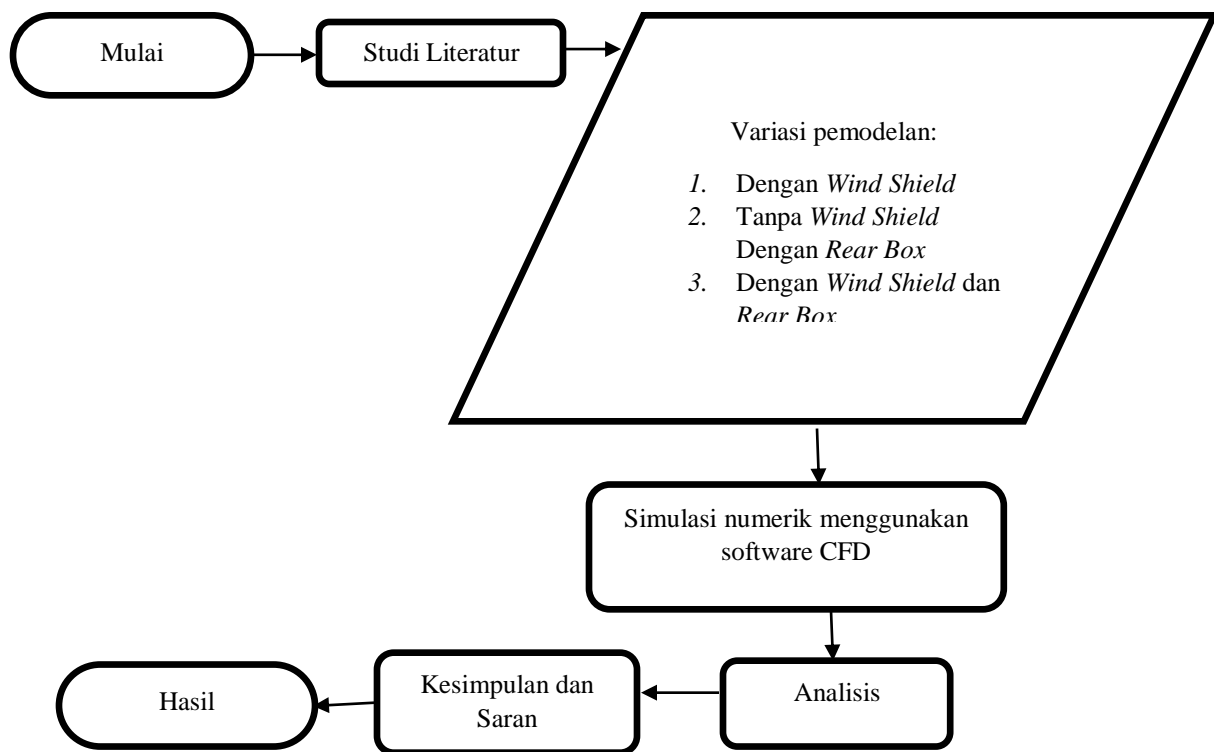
Mulai

Studi Literatur

Variasi pemodelan:

1. Dengan *Wind Shield*
2. Tanpa *Wind Shield* Dengan *Rear Box*
3. Dengan *Wind Shield* dan *Rear Box*

Simulasi numerik menggunakan software CFD

Analisis

Kesimpulan dan Saran

Hasil